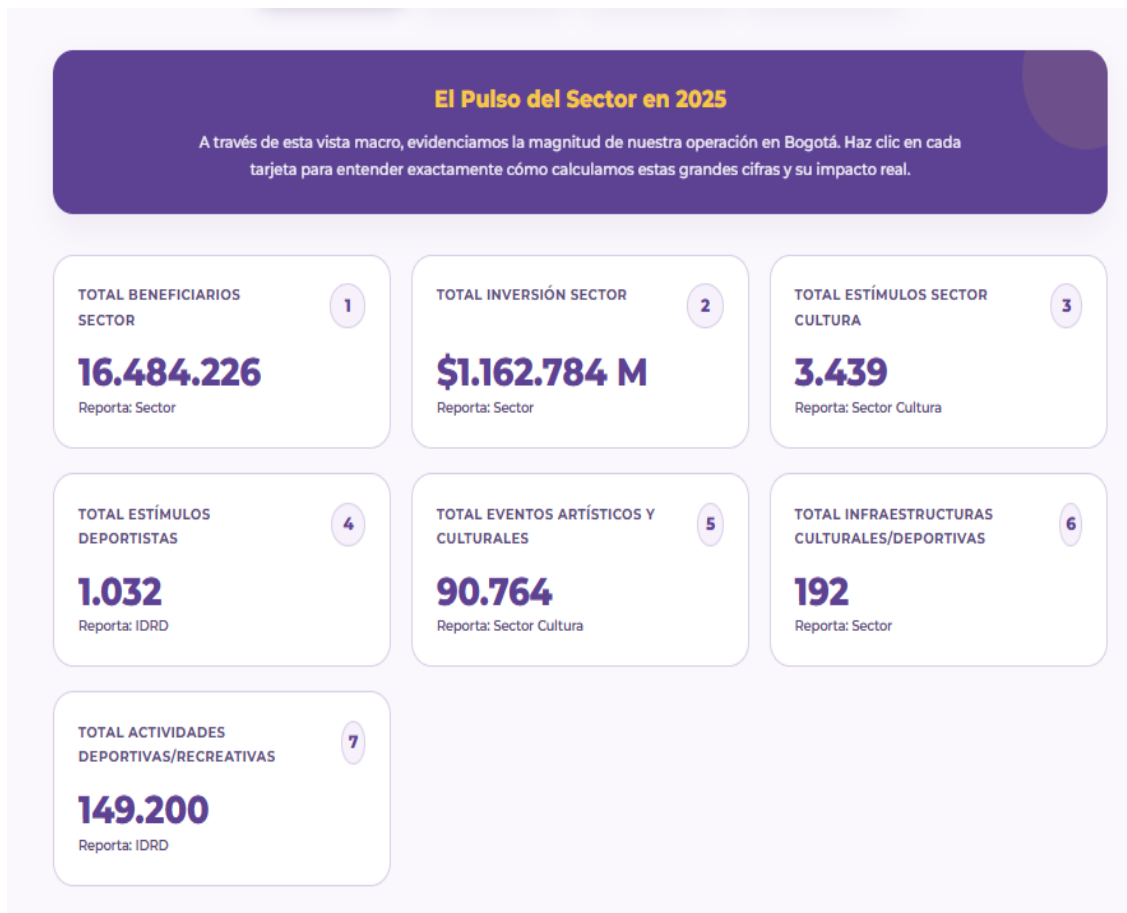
El Pulso del Sector en 2025

A través de esta vista macro, evidenciamos la magnitud de nuestra operación en Bogotá. Haz clic en cada tarjeta para entender exactamente cómo calculamos estas grandes cifras y su impacto real.

TOTAL BENEFICIARIOS SECTOR
1
16.484.226
Reporta: Sector

TOTAL INVERSIÓN SECTOR
2
$1.162.784 M
Reporta: Sector

TOTAL ESTÍMULOS SECTOR CULTURA
3
3.439
Reporta: Sector Cultura

TOTAL ESTÍMULOS DEPORTISTAS
4
1.032
Reporta: IDRD

TOTAL EVENTOS ARTÍSTICOS Y CULTURALES
5
90.764
Reporta: Sector Cultura

TOTAL INFRAESTRUCTURAS CULTURALES/DEPORTIVAS
6
192
Reporta: Sector

TOTAL ACTIVIDADES DEPORTIVAS/RECREATIVAS
7
149.200
Reporta: IDRD